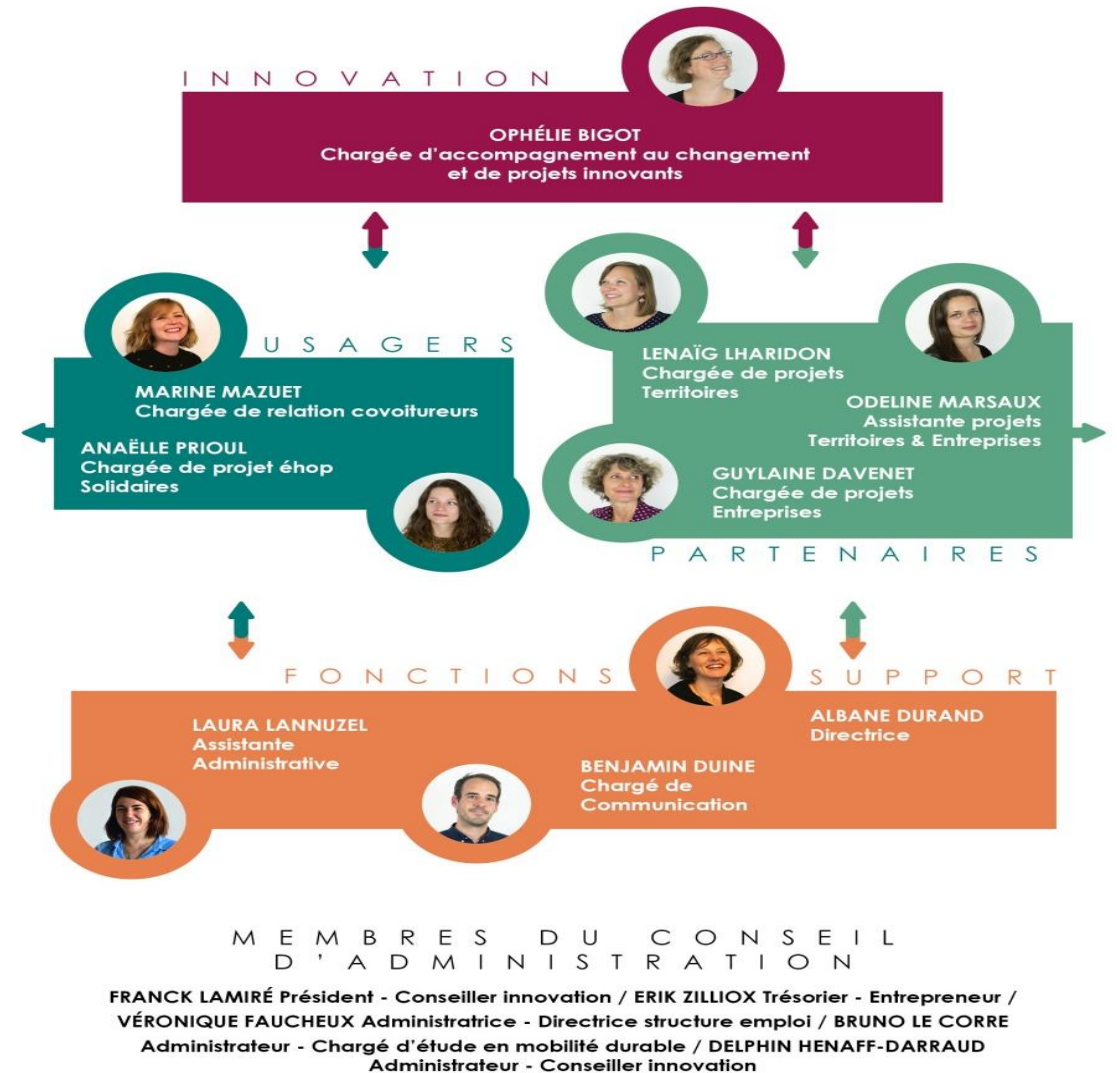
INNOVATION

OPHÉLIE BIGOT
Chargée d'accompagnement au changement et de projets innovants

USAGERS

MARINE MAZUET
Chargée de relation covoitureurs

ANAËLLE PRIOUL
Chargée de projet éhop Solidaires

LENAÏG LHARIDON
Chargée de projets Territoires

ODELINE MARSAUX
Assistante projets Territoires & Entreprises

GUYLAINE DAVENET
Chargée de projets Entreprises

PARTENAIRES

FONCTIONS SUPPORT

LAURA LANNUZEL
Assistante Administrative

ALBANE DURAND
Directrice

BENJAMIN DUINE
Chargé de Communication

MEMBRES DU CONSEIL D'ADMINISTRATION

FRANCK LAMIRÉ Président - Conseiller innovation / ERIK ZILLIOX Trésorier - Entrepreneur / VÉRONIQUE FAUCHEUX Administratrice - Directrice structure emploi / BRUNO LE CORRE Administrateur - Chargé d'étude en mobilité durable / DELPHIN HENAFF-DARRAUD Administrateur - Conseiller innovation